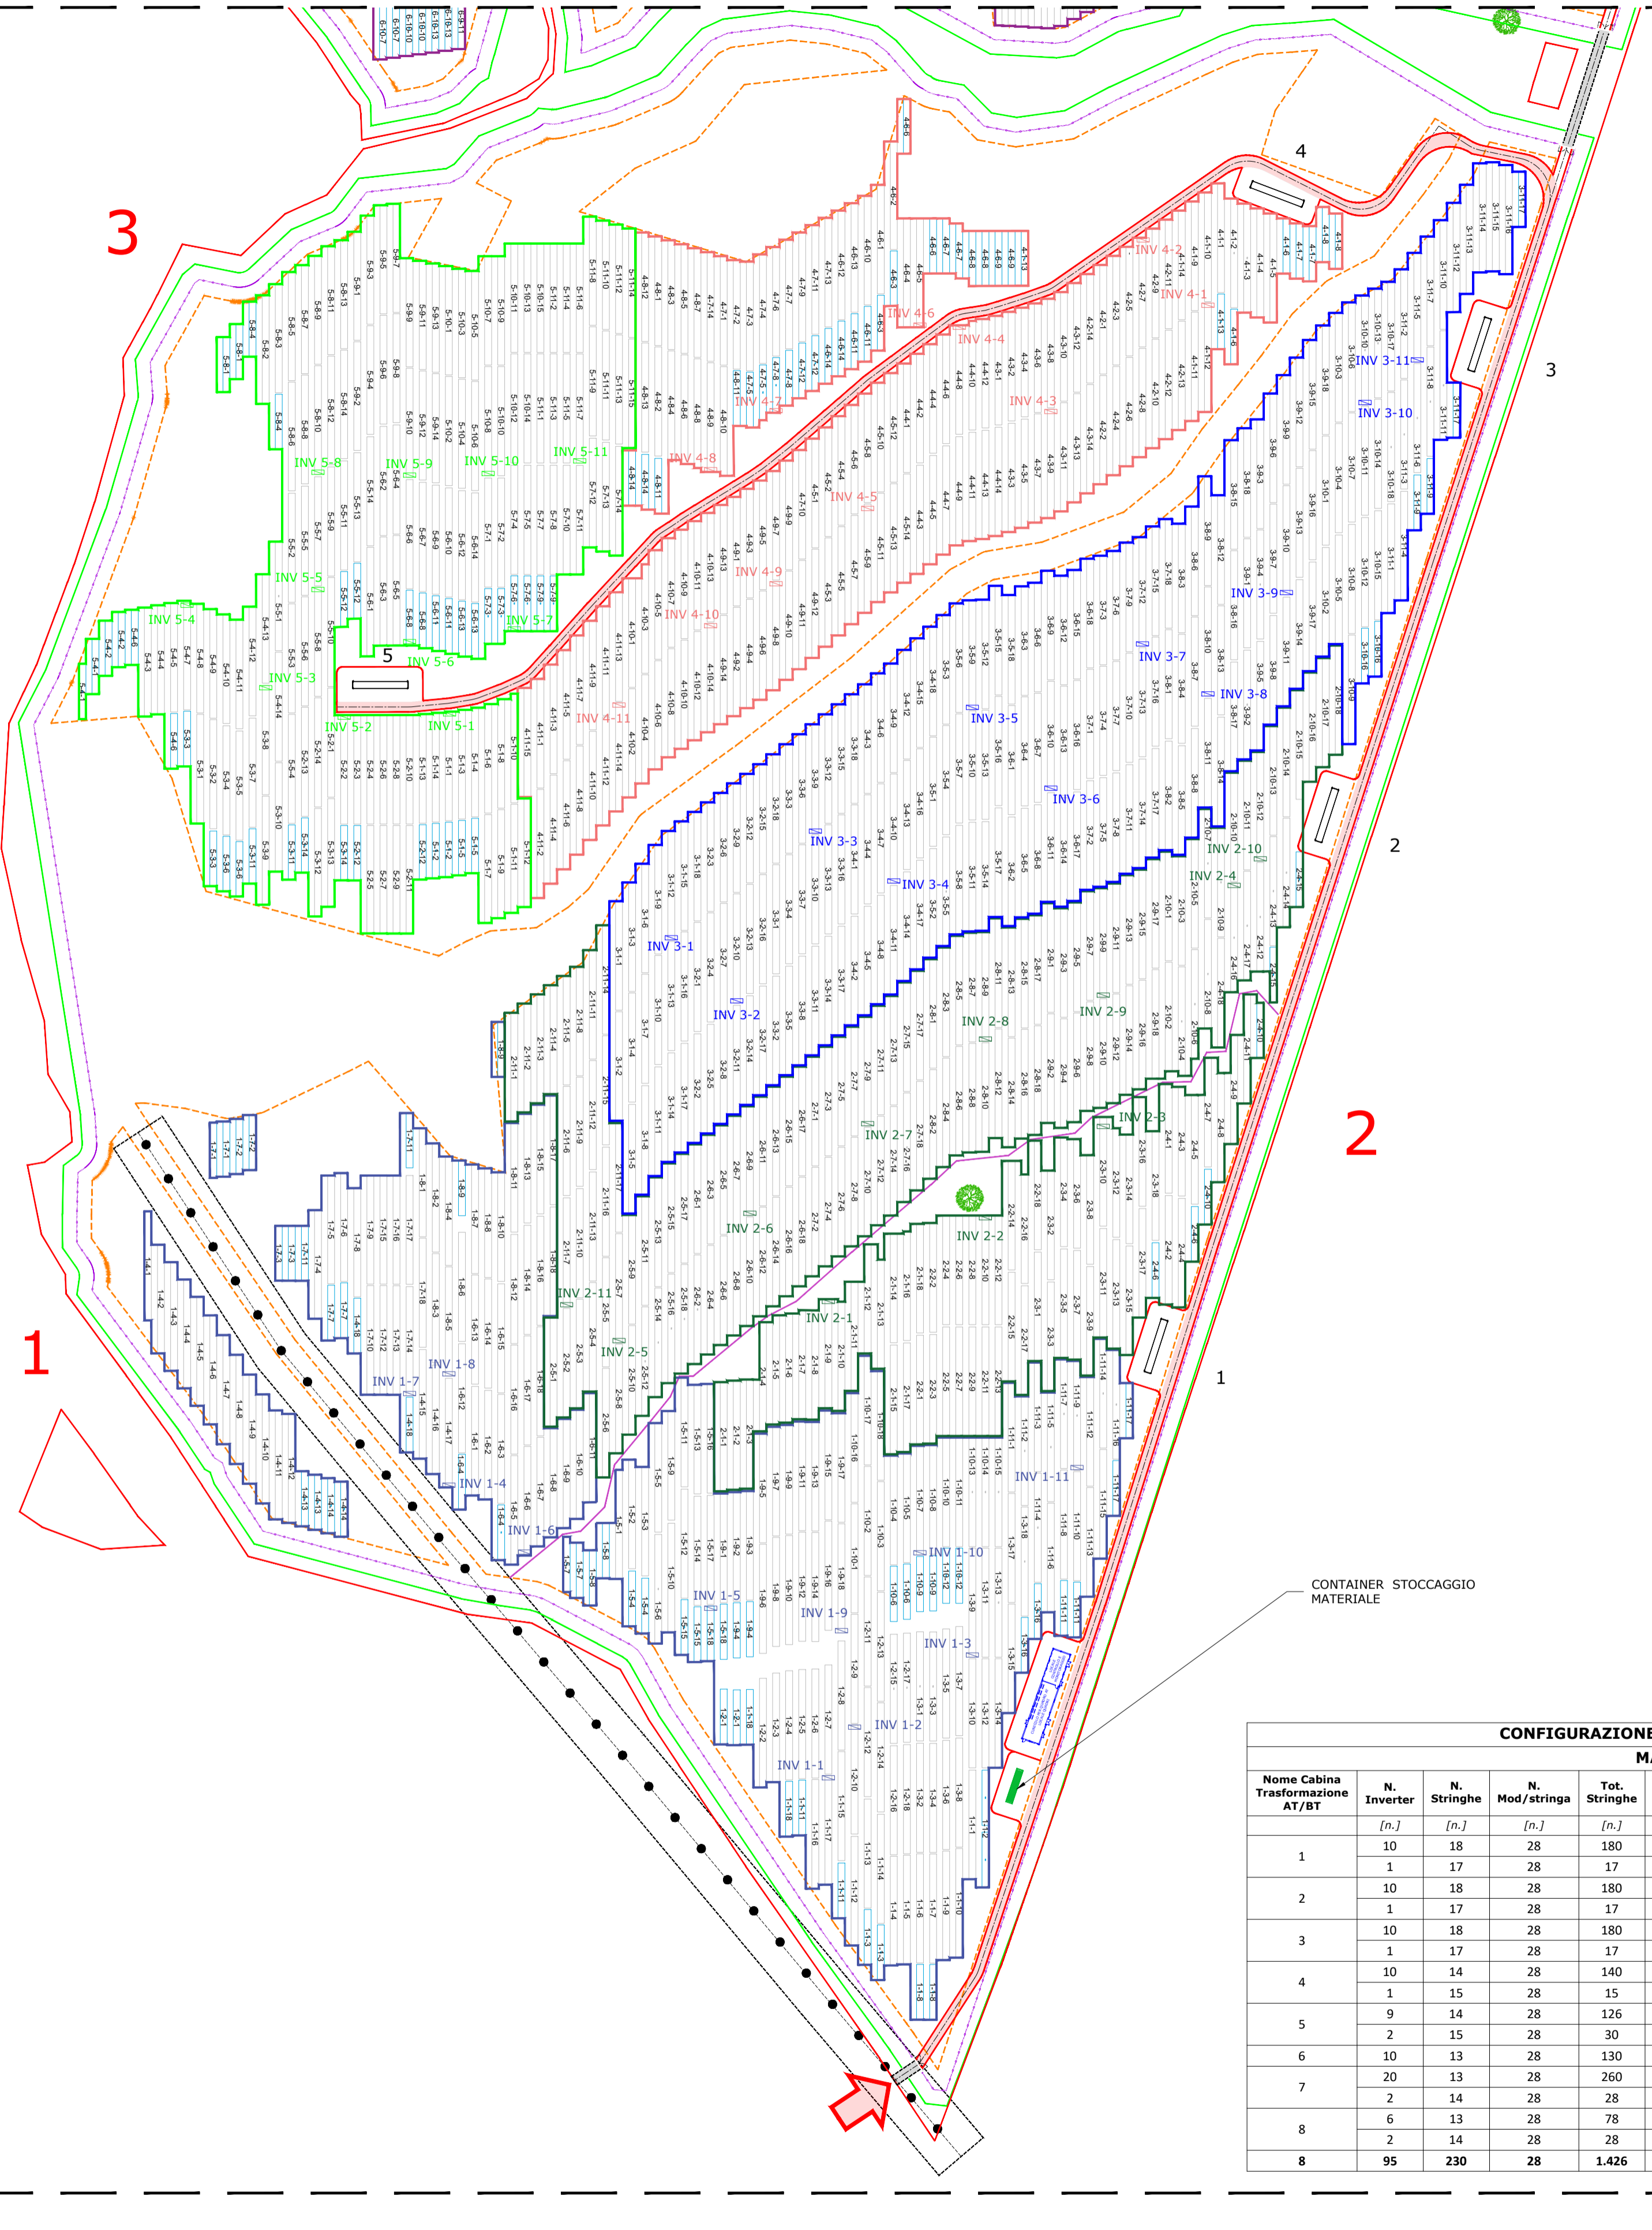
3

4

3

2

1

1

2

5

INV 4-2
INV 4-1
INV 4-6
INV 4-4
INV 4-7
INV 4-3
INV 4-8
INV 4-5
INV 4-9
INV 4-10
INV 4-11
INV 5-8
INV 5-9
INV 5-10
INV 5-11
INV 5-5
INV 5-4
INV 5-7
INV 5-6
INV 5-3
INV 5-2
INV 5-1
INV 3-11
INV 3-10
INV 3-9
INV 3-7
INV 3-8
INV 3-5
INV 3-6
INV 3-3
INV 3-4
INV 3-1
INV 3-2
INV 2-10
INV 2-4
INV 2-9
INV 2-8
INV 2-3
INV 2-7
INV 2-6
INV 2-2
INV 2-11
INV 2-1
INV 2-5
INV 1-8
INV 1-7
INV 1-4
INV 1-6
INV 1-11
INV 1-10
INV 1-5
INV 1-9
INV 1-3
INV 1-2
INV 1-1

CONTAINER STOCCAGGIO MATERIALE

CONFIGURAZIONE
MA

| Nome Cabina Trasformazione AT/BT | N. Inverter | N. Stringhe | N. Mod/stringa | Tot. Stringhe |
|---|---|---|---|---|
| | [n.] | [n.] | [n.] | [n.] |
| 1 | 10 | 18 | 28 | 180 |
| | 1 | 17 | 28 | 17 |
| 2 | 10 | 18 | 28 | 180 |
| | 1 | 17 | 28 | 17 |
| 3 | 10 | 18 | 28 | 180 |
| | 1 | 17 | 28 | 17 |
| 4 | 10 | 14 | 28 | 140 |
| | 1 | 15 | 28 | 15 |
| 5 | 9 | 14 | 28 | 126 |
| | 2 | 15 | 28 | 30 |
| 6 | 10 | 13 | 28 | 130 |
| 7 | 20 | 13 | 28 | 260 |
| | 2 | 14 | 28 | 28 |
| 8 | 6 | 13 | 28 | 78 |
| | 2 | 14 | 28 | 28 |
| 8 | 95 | 230 | 28 | 1.426 |